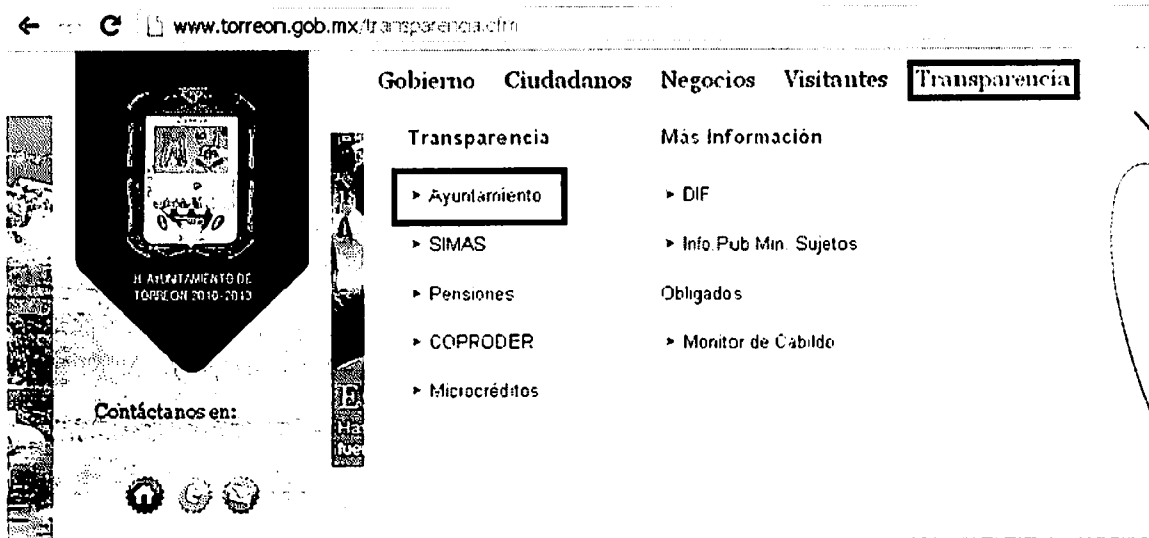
www.torreon.gob.mx/transparencia.cfm

H. AYUNTAMIENTO DE TORREON 2010-2013

Contáctanos en:

Gobierno Ciudadanos Negocios Visitantes Transparencia

Transparencia

▸ Ayuntamiento

▸ SIMAS

▸ Pensiones

▸ COPRODER

▸ Microcréditos

Más Información

▸ DIF

▸ Info.Pub Min. Sujetos

Obligados

▸ Monitor de Cabildo